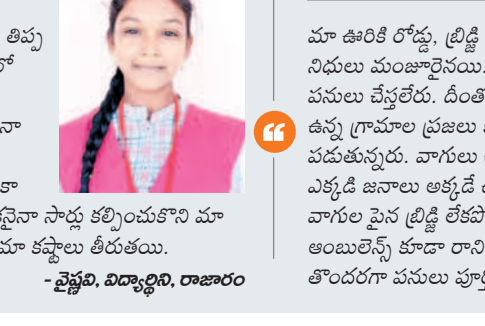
తిప్ప
లో
నా
కా
ప్రైనా సార్లు కల్పించుకొని మా
మా కష్టాలు తీరుతయి.

- వైష్ణవి, విద్యార్థిని, రాజారం

మా ఊరికి రోడ్డు, బ్రిడ్జి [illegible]
నిధులు మంజూరైనయి. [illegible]
పనులు చేస్తలేరు. దీంతో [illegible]
ఉన్న గ్రామాల ప్రజలు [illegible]
పడుతున్నరు. వాగులు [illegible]
ఎక్కడి జనాలు అక్కడే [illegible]
వాగుల పైన బ్రిడ్జి లేకపో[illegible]
అంబులెన్స్ కూడా రాని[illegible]
తొందరగా పనులు పూర్తి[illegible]